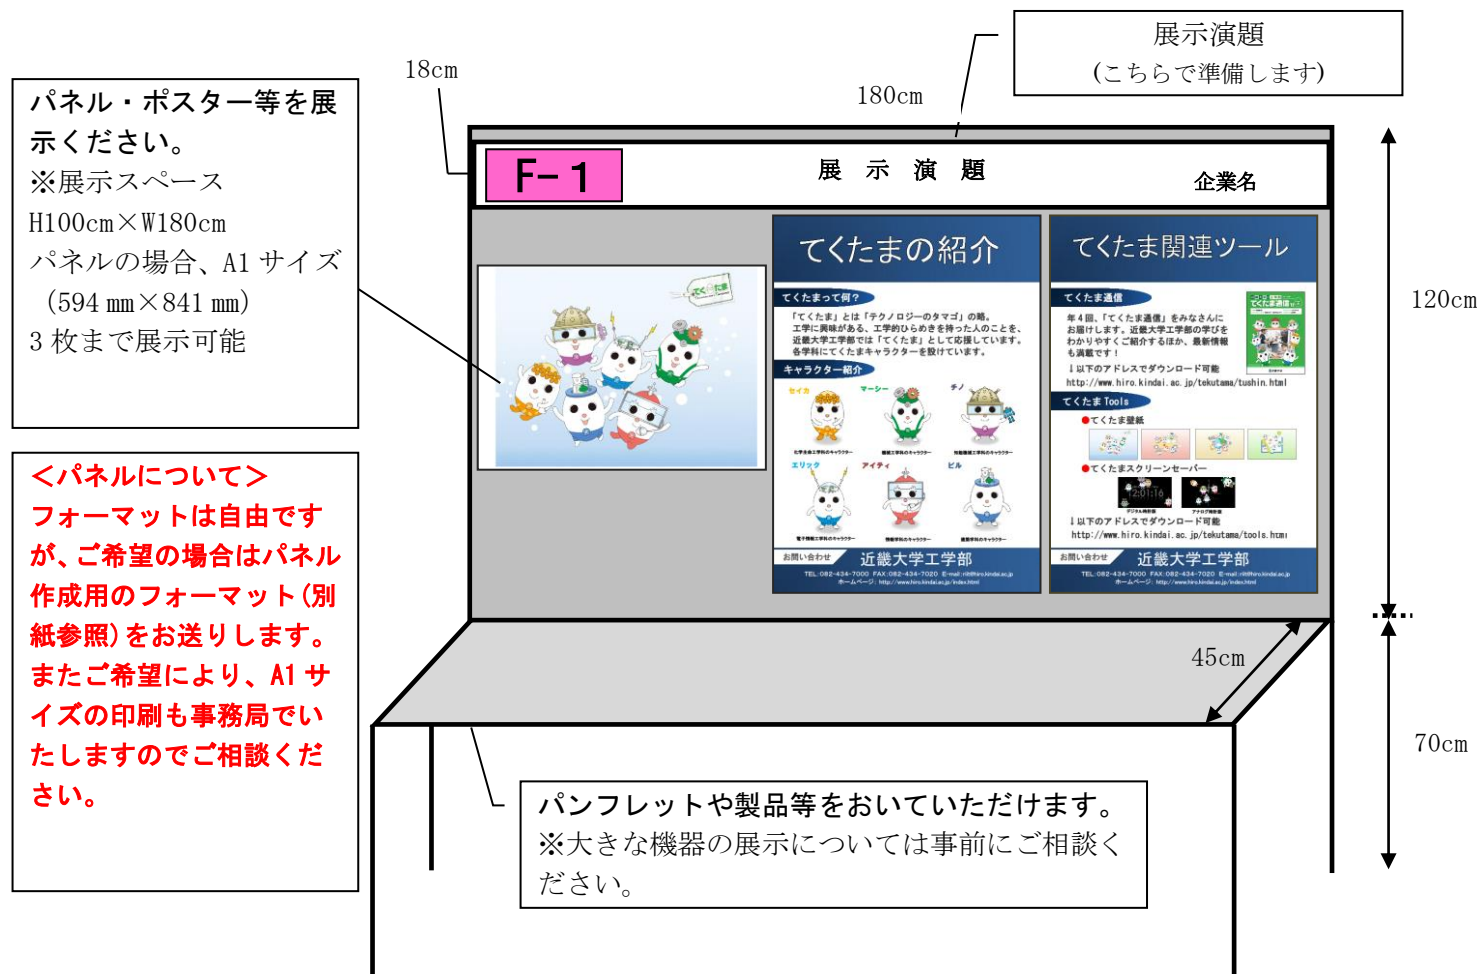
展示演題
(こちらで準備します)

18cm

180cm

パネル・ポスター等を展示ください。
※展示スペース
H100cm×W180cm
パネルの場合、A1 サイズ
（594 mm×841 mm）
3 枚まで展示可能

<パネルについて>
フォーマットは自由ですが、ご希望の場合はパネル作成用のフォーマット(別紙参照)をお送りします。またご希望により、A1 サイズの印刷も事務局でいたしますのでご相談ください。

F-1

展　示　演　題

企業名

120cm

てくたまの紹介

てくたまって何？

「てくたま」とは「テクノロジーのタマゴ」の略。工学に興味がある、工学的ひらめきを持った人のことを、近畿大学工学部では「てくたま」として応援しています。各学科にてくたまキャラクターを設けています。

キャラクター紹介

セイカ　マーシー　チノ　エリック　アイティ　ビル

お問い合わせ　近畿大学工学部

てくたま関連ツール

てくたま通信

年 4 回、「てくたま通信」をみなさんにお届けします。近畿大学工学部の学びをわかりやすくご紹介するほか、最新情報も満載です！

↓以下のアドレスでダウンロード可能
http://www.hiro.kindai.ac.jp/tekutama/tushin.html

てくたま Tools

●てくたま壁紙

●てくたまスクリーンセーバー

↓以下のアドレスでダウンロード可能
http://www.hiro.kindai.ac.jp/tekutama/tools.html

お問い合わせ　近畿大学工学部

45cm

70cm

パンフレットや製品等をおいていただけます。
※大きな機器の展示については事前にご相談ください。